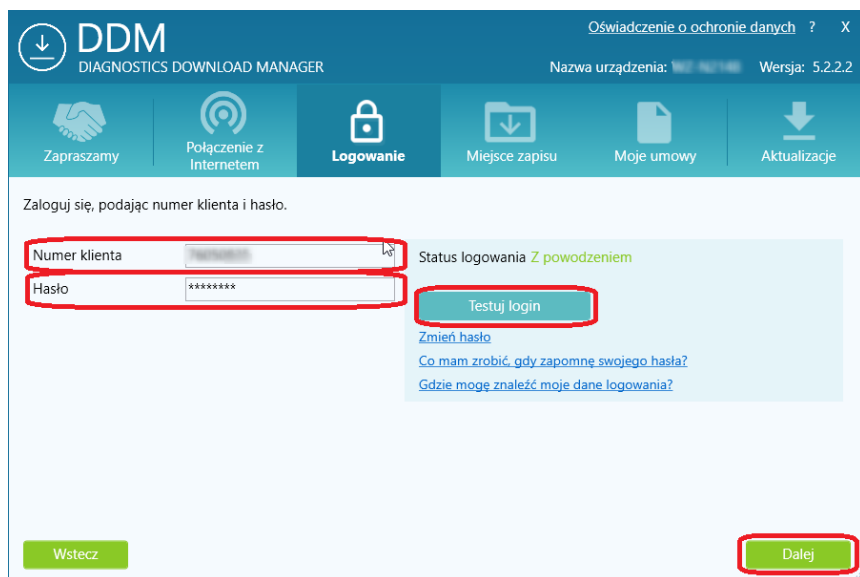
DDM
DIAGNOSTICS DOWNLOAD MANAGER

Oświadczenie o ochronie danych ? X
Nazwa urządzenia: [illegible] Wersja: 5.2.2.2

Zapraszamy
Połączenie z Internetem
Logowanie
Miejsce zapisu
Moje umowy
Aktualizacje

Zaloguj się, podając numer klienta i hasło.

Numer klienta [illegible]
Hasło ********

Status logowania Z powodzeniem
Testuj login
Zmień hasło
Co mam zrobić, gdy zapomnę swojego hasła?
Gdzie mogę znaleźć moje dane logowania?

Wstecz
Dalej